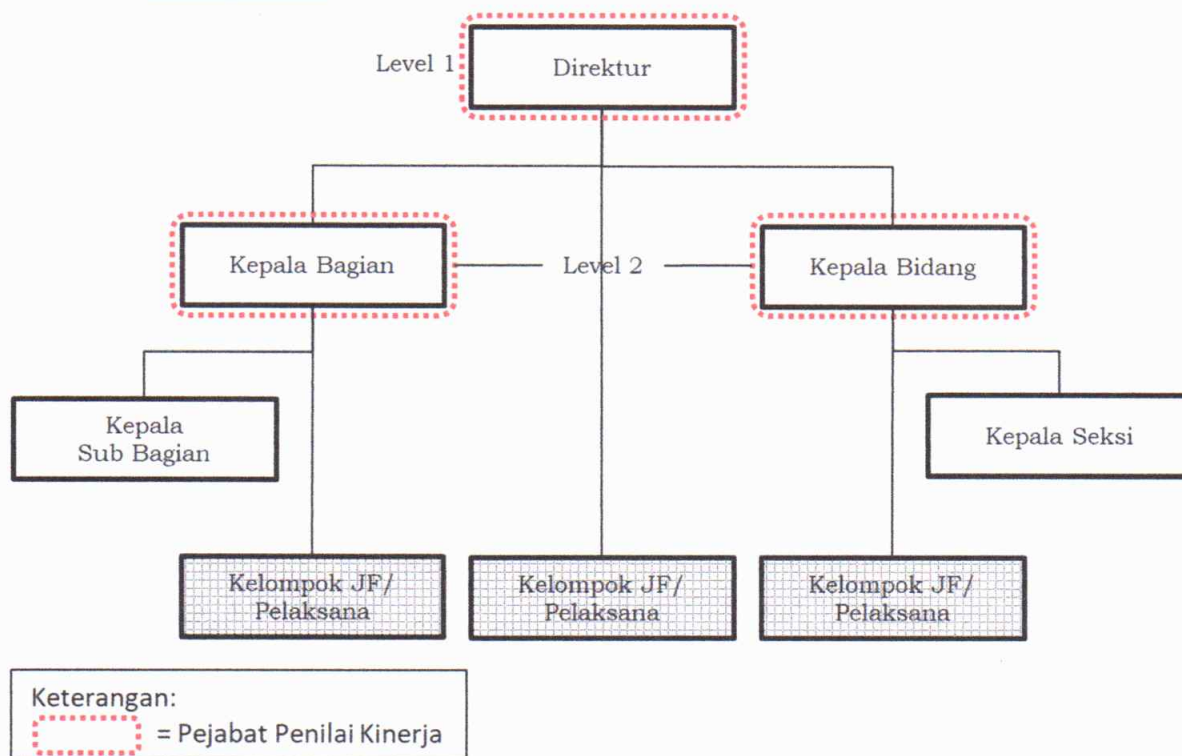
Level 1

Direktur

Kepala Bagian

Level 2

Kepala Bidang

Kepala Sub Bagian

Kepala Seksi

Kelompok JF/ Pelaksana

Kelompok JF/ Pelaksana

Kelompok JF/ Pelaksana

Keterangan:

= Pejabat Penilai Kinerja